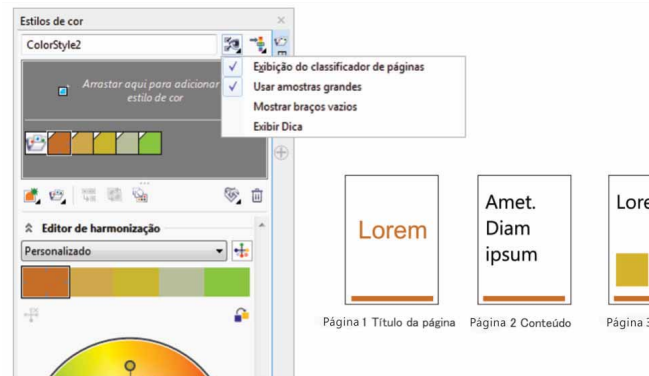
Estilos de cor

ColorStyle2

Arrastar aqui para adicionar estilo de cor

Exibição do classificador de páginas
Usar amostras grandes
Mostrar braços vazios
Exibir Dica

Editor de harmonização

Personalizado

Lorem

Ametr.
Diam
ipsum

Lore

Página 1 Título da página

Página 2 Conteúdo

Página 3